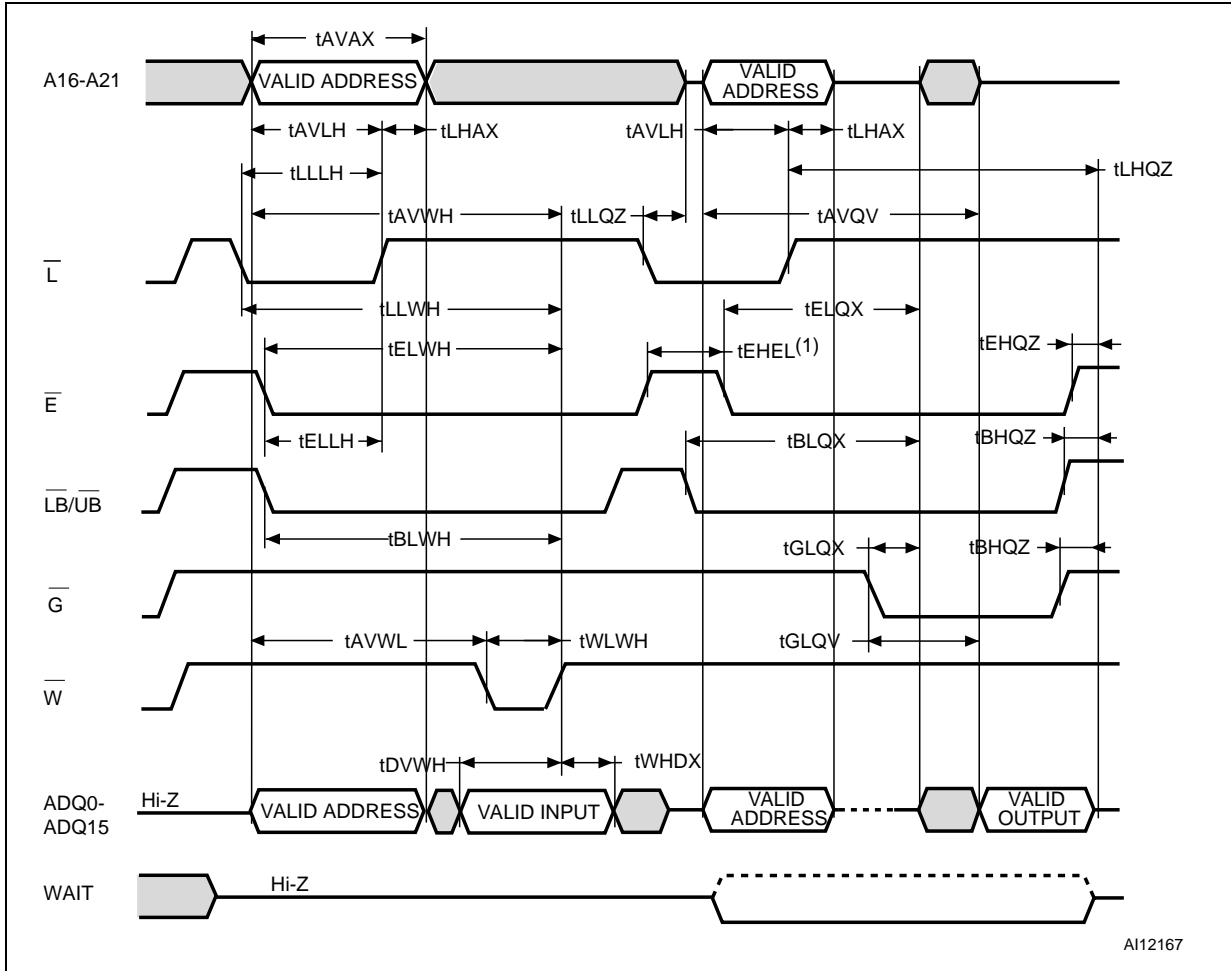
tAVAX

A16-A21

VALID ADDRESS

VALID ADDRESS

tAVLH

tLHAX

tAVLH

tLHAX

tLLLH

tLHQZ

tAVWH

tLLQZ

tAVQV

$\overline{L}$

tLLWH

tELQX

tELWH

tEHEL$^{(1)}$

tEHQZ

$\overline{E}$

tELLH

tBLQX

tBHQZ

$\overline{LB}/\overline{UB}$

tBLWH

tGLQX

tBHQZ

$\overline{G}$

tAVWL

tWLWH

tGLQV

$\overline{W}$

tDVWH

tWHDX

ADQ0-ADQ15

Hi-Z

VALID ADDRESS

VALID INPUT

VALID ADDRESS

VALID OUTPUT

WAIT

Hi-Z

AI12167